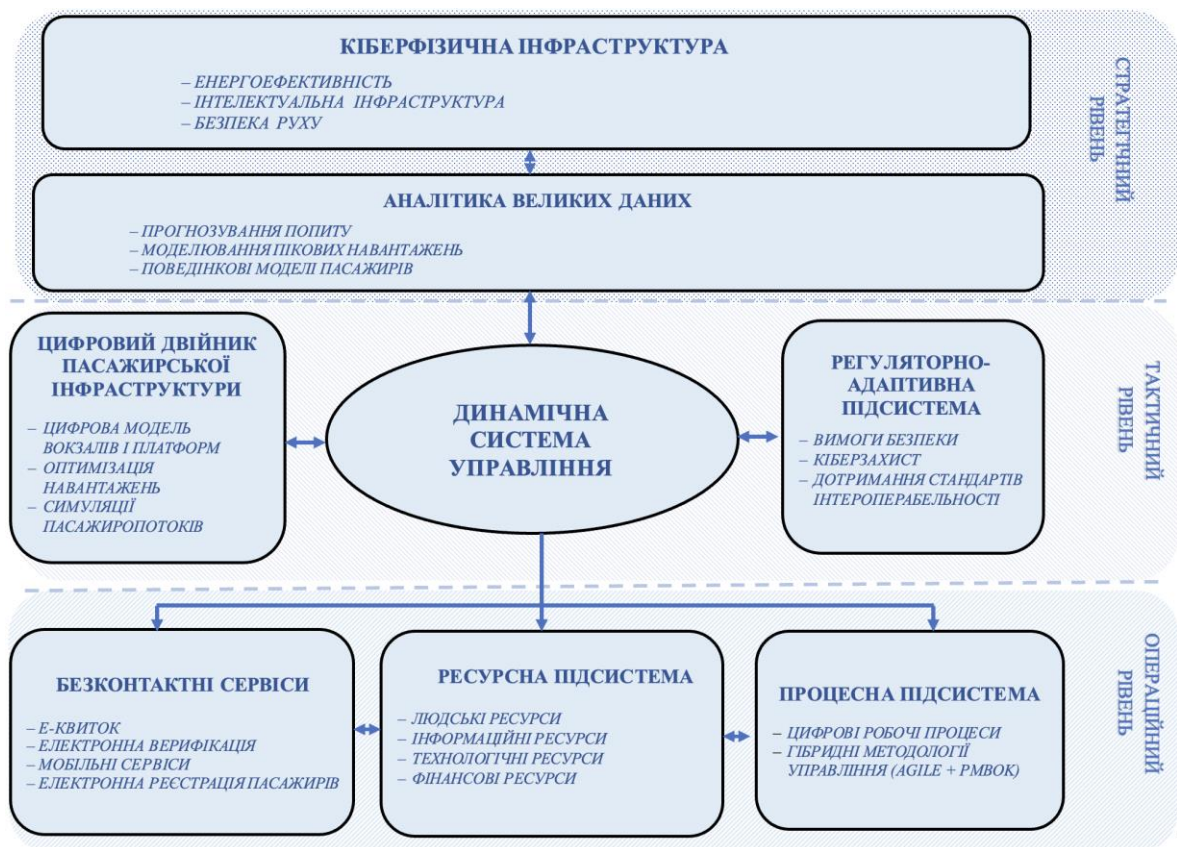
КІБЕРФІЗИЧНА ІНФРАСТРУКТУРА

– ЕНЕРГОЕФЕКТИВНІСТЬ
– ІНТЕЛЕКТУАЛЬНА ІНФРАСТРУКТУРА
– БЕЗПЕКА РУХУ

СТРАТЕГІЧНИЙ РІВЕНЬ

АНАЛІТИКА ВЕЛИКИХ ДАНИХ

– ПРОГНОЗУВАННЯ ПОПИТУ
– МОДЕЛЮВАННЯ ПІКОВИХ НАВАНТАЖЕНЬ
– ПОВЕДІНКОВІ МОДЕЛІ ПАСАЖИРІВ

ЦИФРОВИЙ ДВІЙНИК ПАСАЖИРСЬКОЇ ІНФРАСТРУКТУРИ

– ЦИФРОВА МОДЕЛЬ ВОКЗАЛІВ І ПЛАТФОРМ
– ОПТИМІЗАЦІЯ НАВАНТАЖЕНЬ
– СИМУЛЯЦІЇ ПАСАЖИРОПОТОКІВ

ДИНАМІЧНА СИСТЕМА УПРАВЛІННЯ

РЕГУЛЯТОРНО-АДАПТИВНА ПІДСИСТЕМА

– ВИМОГИ БЕЗПЕКИ
– КІБЕРЗАХИСТ
– ДОТРИМАННЯ СТАНДАРТІВ ІНТЕРОПЕРАБЕЛЬНОСТІ

ТАКТИЧНИЙ РІВЕНЬ

БЕЗКОНТАКТНІ СЕРВІСИ

– Е-КВИТОК
– ЕЛЕКТРОННА ВЕРИФІКАЦІЯ
– МОБІЛЬНІ СЕРВІСИ
– ЕЛЕКТРОННА РЕЄСТРАЦІЯ ПАСАЖИРІВ

РЕСУРСНА ПІДСИСТЕМА

– ЛЮДСЬКІ РЕСУРСИ
– ІНФОРМАЦІЙНІ РЕСУРСИ
– ТЕХНОЛОГІЧНІ РЕСУРСИ
– ФІНАНСОВІ РЕСУРСИ

ПРОЦЕСНА ПІДСИСТЕМА

– ЦИФРОВІ РОБОЧІ ПРОЦЕСИ
– ГІБРИДНІ МЕТОДОЛОГІЇ УПРАВЛІННЯ (AGILE + PMBOK)

ОПЕРАЦІЙНИЙ РІВЕНЬ